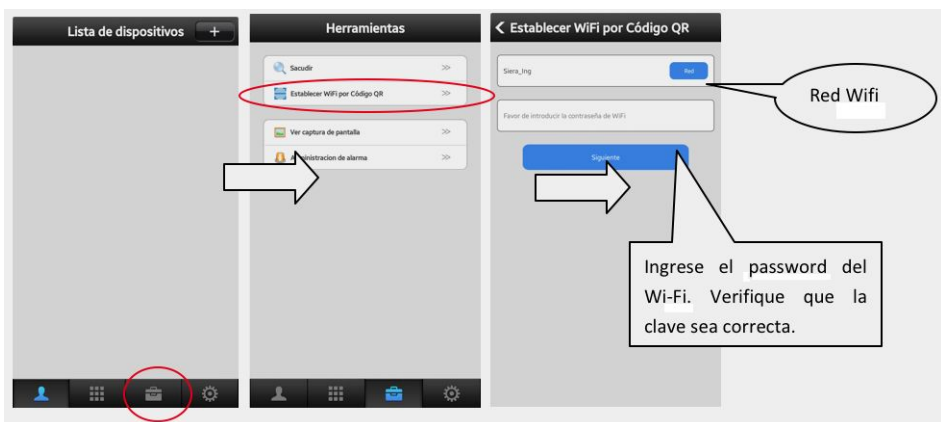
Lista de dispositivos +

Herramientas

Sacudir
Establecer WiFi por Código QR
Ver captura de pantalla
A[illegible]nistracion de alarma

< Establecer WiFi por Código QR

Siera_Ing
Red
Favor de introducir la contraseña de WiFi
Siguiente

Red Wifi

Ingrese el password del Wi-Fi. Verifique que la clave sea correcta.